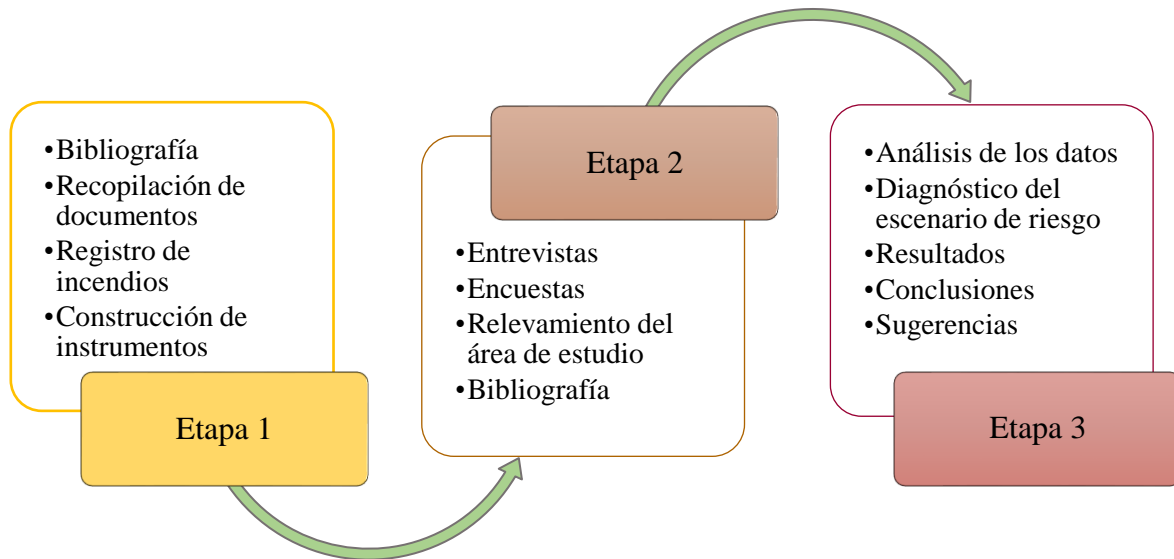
•Bibliografía
•Recopilación de documentos
•Registro de incendios
•Construcción de instrumentos

Etapa 1

Etapa 2

•Entrevistas
•Encuestas
•Relevamiento del área de estudio
•Bibliografía

•Análisis de los datos
•Diagnóstico del escenario de riesgo
•Resultados
•Conclusiones
•Sugerencias

Etapa 3